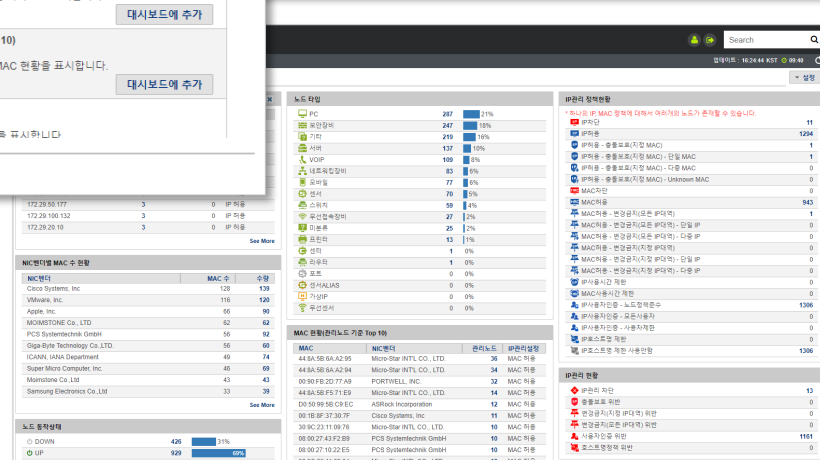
대시보드에 추가
10)
MAC 현황을 표시합니다.
대시보드에 추가
를 표시합니다

Search
업데이트 : 16:24:44 KST 09:40
설정

| | | | |
|---|---|---|---|
| 172.29.50.177 | 3 | 0 | IP 허용 |
| 172.29.100.132 | 3 | 0 | IP 허용 |
| 172.29.20.10 | 3 | 0 | IP 허용 |

See More

NIC벤더별 MAC 수 현황

| NIC벤더 | MAC 수 | 수량 |
|---|---|---|
| Cisco Systems, Inc | 128 | 139 |
| VMware, Inc. | 116 | 120 |
| Apple, Inc. | 66 | 90 |
| MOIMSTONE Co., LTD | 62 | 62 |
| PCS Systemtechnik GmbH | 56 | 92 |
| Giga-Byte Technology Co.,LTD. | 56 | 60 |
| ICANN, IANA Department | 49 | 74 |
| Super Micro Computer, Inc. | 46 | 69 |
| Moimstone Co.,Ltd | 43 | 43 |
| Samsung Electronics Co.,Ltd | 33 | 39 |

See More

노드 동작상태

| | | |
|---|---|---|
| DOWN | 426 | 31% |
| UP | 929 | 69% |

노드 타입

| | | |
|---|---|---|
| PC | 287 | 21% |
| 보안장비 | 247 | 18% |
| 기타 | 219 | 16% |
| 서버 | 137 | 10% |
| VOIP | 109 | 8% |
| 네트워크장비 | 83 | 6% |
| 모바일 | 77 | 6% |
| 센서 | 70 | 5% |
| 스위치 | 59 | 4% |
| 무선접속장비 | 27 | 2% |
| 미분류 | 25 | 2% |
| 프린터 | 13 | 1% |
| 센터 | 1 | 0% |
| 라우터 | 1 | 0% |
| 포트 | 0 | 0% |
| 센서ALIAS | 0 | 0% |
| 가상IP | 0 | 0% |
| 무선센서 | 0 | 0% |

MAC 현황(관리노드 기준 Top 10)

| MAC | NIC벤더 | 관리노드 | IP관리설정 |
|---|---|---|---|
| 44:8A:5B:6A:A2:95 | Micro-Star INT'L CO., LTD | 36 | MAC 허용 |
| 44:8A:5B:6A:A2:94 | Micro-Star INT'L CO., LTD. | 34 | MAC 허용 |
| 00:90:FB:2D:77:A9 | PORTWELL, INC. | 32 | MAC 허용 |
| 44:8A:5B:F5:71:E9 | Micro-Star INT'L CO., LTD. | 14 | MAC 허용 |
| D0:50:99:5B:C9:EC | ASRock Incorporation | 12 | MAC 허용 |
| 00:1B:8F:37:30:7F | Cisco Systems, Inc | 11 | MAC 허용 |
| 30:9C:23:11:09:76 | Micro-Star INTL CO., LTD. | 10 | MAC 허용 |
| 08:00:27:43:F2:B9 | PCS Systemtechnik GmbH | 10 | MAC 허용 |
| 08:00:27:10:22:E5 | PCS Systemtechnik GmbH | 10 | MAC 허용 |

IP관리 정책현황

* 하나의 IP, MAC 정책에 대해서 여러개의 노드가 존재할 수 있습니다.

| | |
|---|---|
| IP차단 | 11 |
| IP허용 | 1294 |
| IP허용 - 충돌보호(지정 MAC) | 1 |
| IP허용 - 충돌보호(지정 MAC) - 단일 MAC | 1 |
| IP허용 - 충돌보호(지정 MAC) - 다중 MAC | 0 |
| IP허용 - 충돌보호(지정 MAC) - Unknown MAC | 0 |
| MAC차단 | 0 |
| MAC허용 | 943 |
| MAC허용 - 변경금지(모든 IP대역) | 1 |
| MAC허용 - 변경금지(모든 IP대역) - 단일 IP | 0 |
| MAC허용 - 변경금지(모든 IP대역) - 다중 IP | 0 |
| MAC허용 - 변경금지(지정 IP대역) | 0 |
| MAC허용 - 변경금지(지정 IP대역) - 단일 IP | 0 |
| MAC허용 - 변경금지(지정 IP대역) - 다중 IP | 0 |
| IP사용시간 제한 | 0 |
| MAC사용시간 제한 | 0 |
| IP사용자인증 - 노드정책준수 | 1306 |
| IP사용자인증 - 모든사용자 | 0 |
| IP사용자인증 - 사용자제한 | 0 |
| IP호스트명 제한 | 0 |
| IP호스트명 제한 사용안함 | 1306 |

IP관리 현황

| | |
|---|---|
| IP관리 차단 | 13 |
| 충돌보호 위반 | 0 |
| 변경금지(지정 IP대역) 위반 | 0 |
| 변경금지(모든 IP대역) 위반 | 0 |
| 사용자인증 위반 | 1161 |
| 호스트명정책 위반 | 0 |